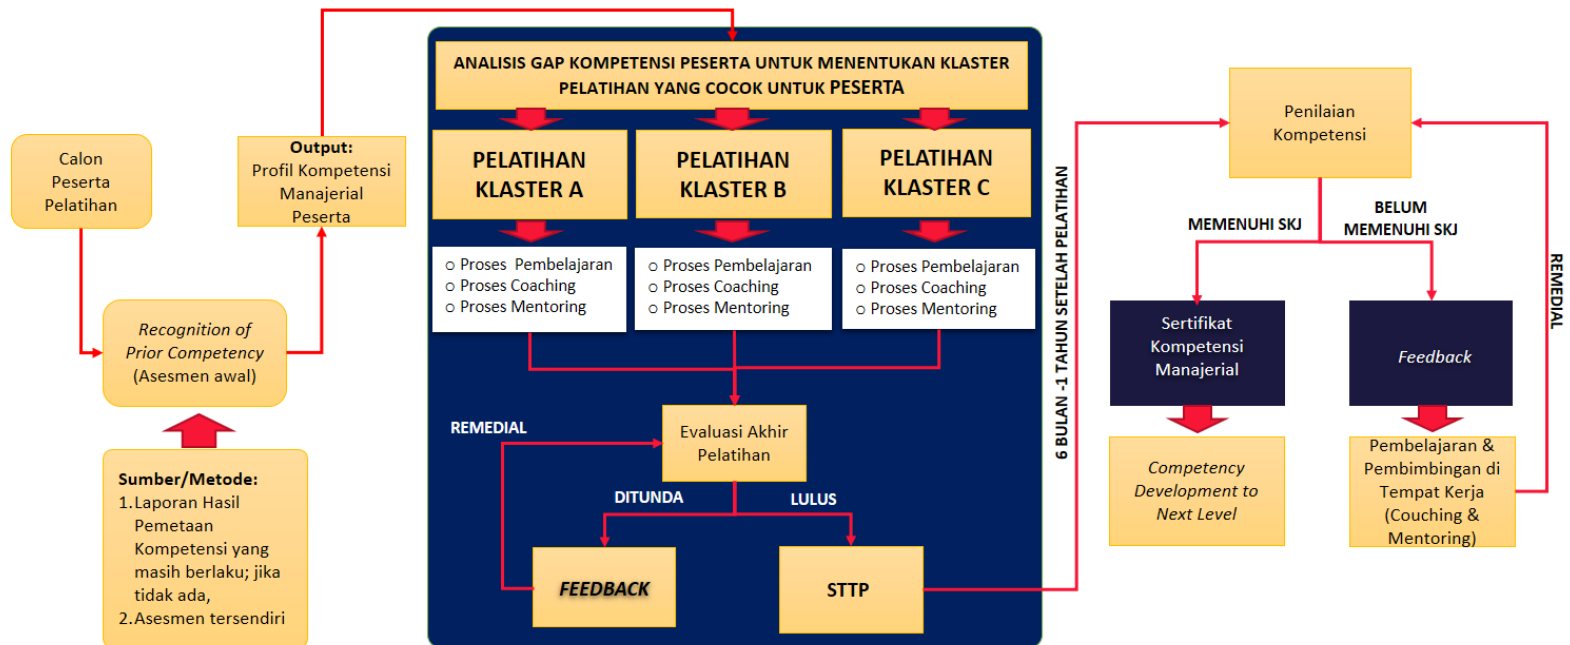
Calon Peserta Pelatihan

Output:
Profil Kompetensi Manajerial Peserta

Recognition of Prior Competency (Asesmen awal)

Sumber/Metode:
1. Laporan Hasil Pemetaan Kompetensi yang masih berlaku; jika tidak ada,
2. Asesmen tersendiri

ANALISIS GAP KOMPETENSI PESERTA UNTUK MENENTUKAN KLASTER PELATIHAN YANG COCOK UNTUK PESERTA

PELATIHAN KLASTER A

PELATIHAN KLASTER B

PELATIHAN KLASTER C

o Proses Pembelajaran
o Proses Coaching
o Proses Mentoring

o Proses Pembelajaran
o Proses Coaching
o Proses Mentoring

o Proses Pembelajaran
o Proses Coaching
o Proses Mentoring

REMEDIAL

Evaluasi Akhir Pelatihan

DITUNDA

LULUS

FEEDBACK

STTP

6 BULAN -1 TAHUN SETELAH PELATIHAN

Penilaian Kompetensi

MEMENUHI SKJ

BELUM MEMENUHI SKJ

REMEDIAL

Sertifikat Kompetensi Manajerial

Feedback

Competency Development to Next Level

Pembelajaran & Pembimbingan di Tempat Kerja (Couching & Mentoring)